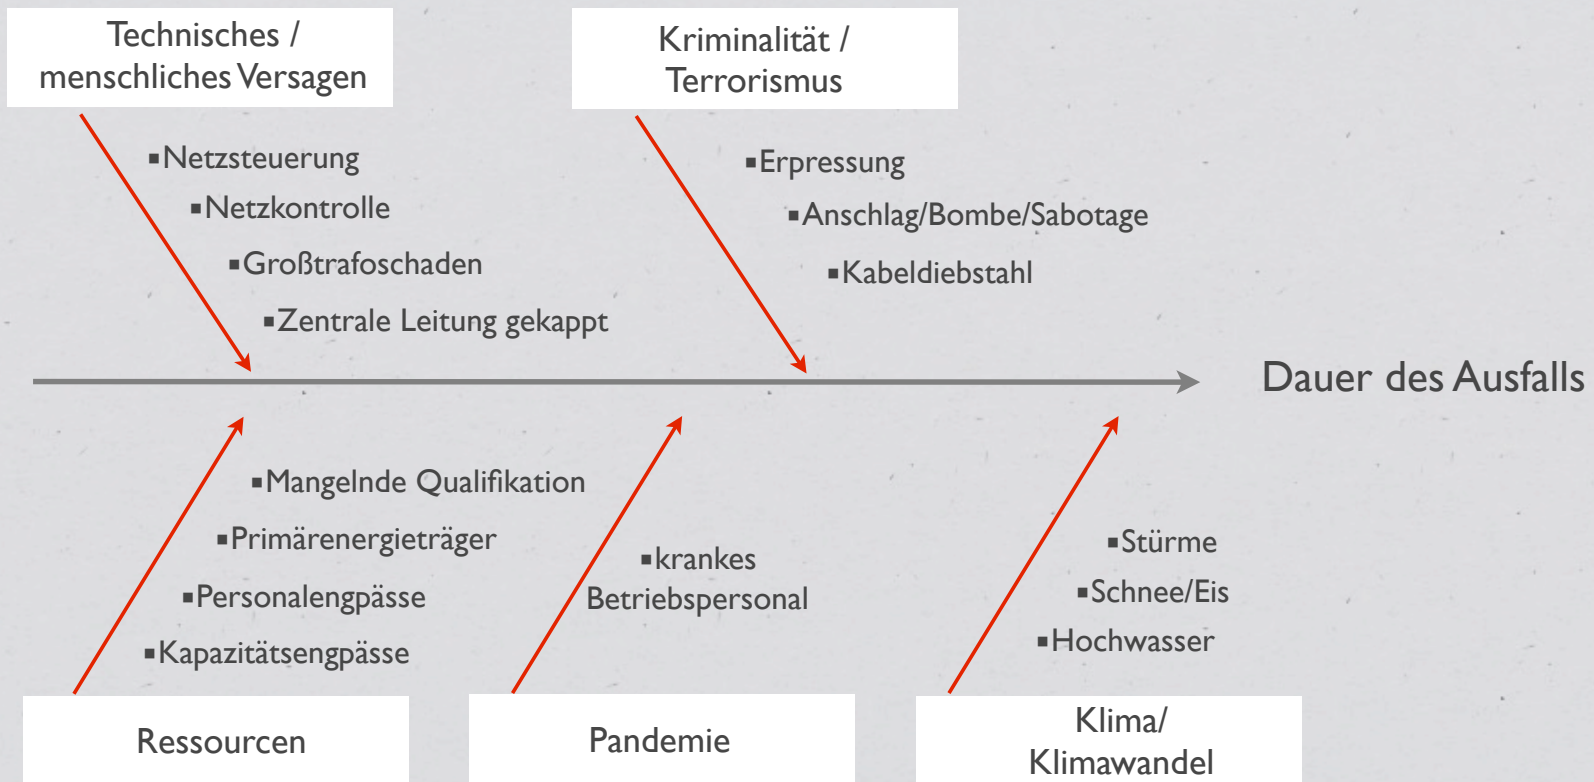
Technisches / menschliches Versagen

▪Netzsteuerung
▪Netzkontrolle
▪Großtrafoschaden
▪Zentrale Leitung gekappt

Kriminalität / Terrorismus

▪Erpressung
▪Anschlag/Bombe/Sabotage
▪Kabeldiebstahl

Dauer des Ausfalls

▪Mangelnde Qualifikation
▪Primärenergieträger
▪Personalengpässe
▪Kapazitätsengpässe

▪krankes Betriebspersonal

▪Stürme
▪Schnee/Eis
▪Hochwasser

Ressourcen

Pandemie

Klima/ Klimawandel